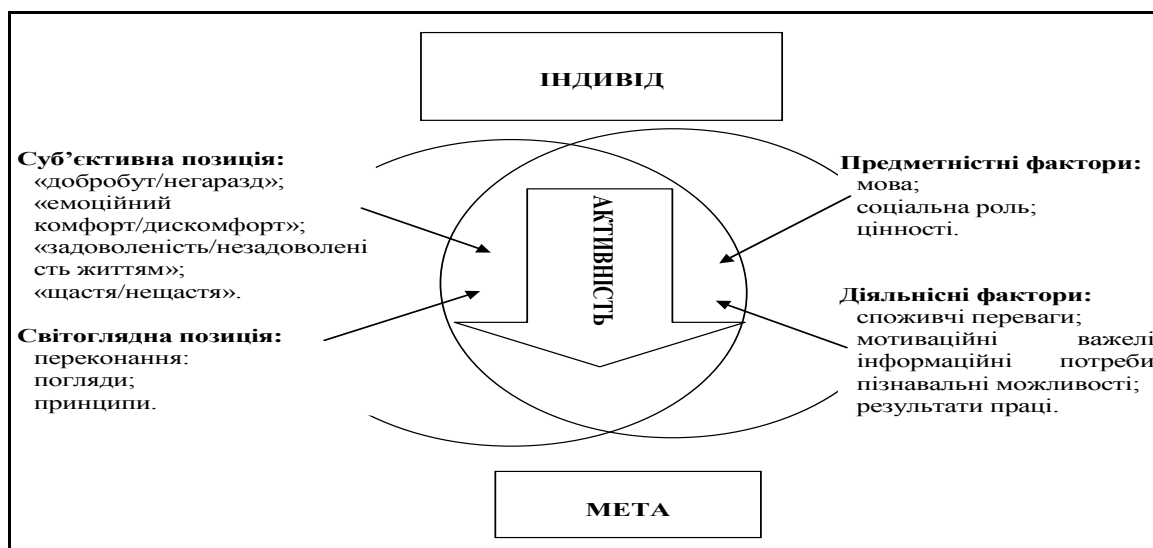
ІНДИВІД

Суб'єктивна позиція:
«добробут/негаразд»;
«емоційний комфорт/дискомфорт»;
«задоволеність/незадоволеність життям»;
«щастя/нещастя».

Світоглядна позиція:
переконання:
погляди;
принципи.

АКТИВНІСТЬ

Предметністні фактори:
мова;
соціальна роль;
цінності.

Діяльнісні фактори:
споживчі переваги;
мотиваційні важелі
інформаційні потреби
пізнавальні можливості;
результати праці.

МЕТА